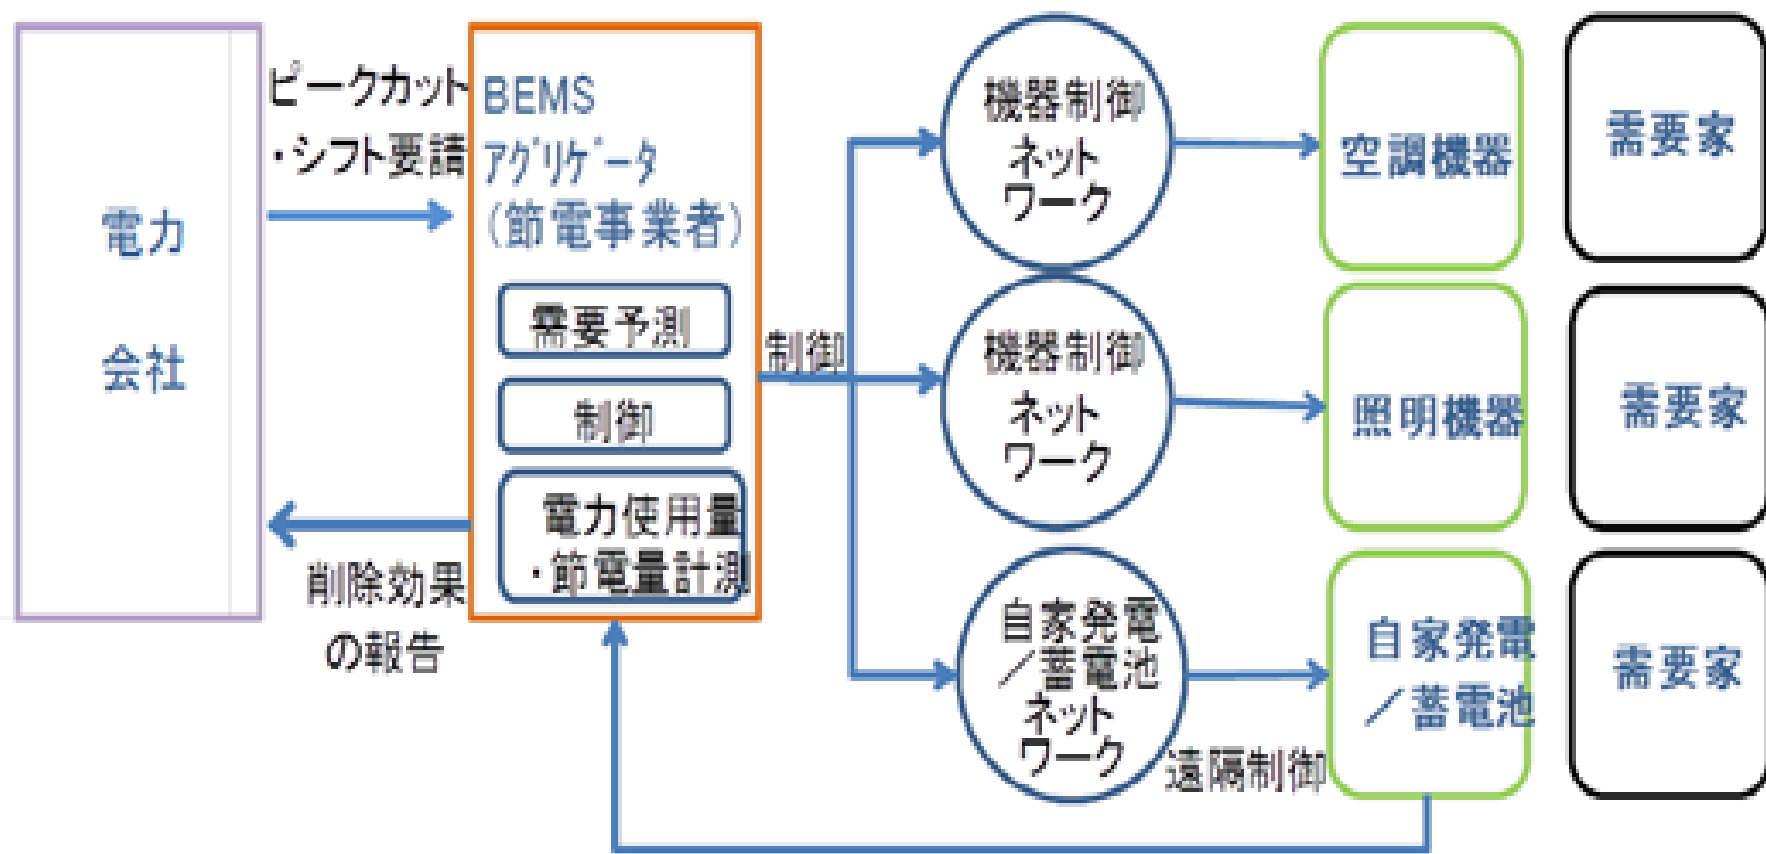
電力

会社

ピークカット・シフト要請

削除効果の報告

BEMS
アグリゲータ
(節電事業者)

需要予測

制御

電力使用量・節電量計測

制御

機器制御ネットワーク

機器制御ネットワーク

自家発電/蓄電池ネットワーク

空調機器

照明機器

自家発電/蓄電池

遠隔制御

需要家

需要家

需要家